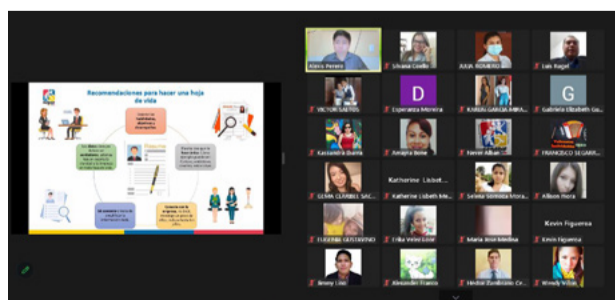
Recomendaciones para hacer una hoja de vida

Alexis Perero
Silvana Criollo
JULIA ROMERO
Luis Nagel
VICTOR SANTOS
Esperanza Moreira
KAREN GARCIA MIRA...
Gabriela Elizabeth Go...
Kassandra Duran
Amayra Bone
Nestor Alban
FRANCISCO SEGARR...
GEMA CLARIBEL SAC...
Katherine Lisbet...
Katherine Lisbeth Me...
Selena Gemina Mora...
Allison Mera
EUGENIA GUSTAVINO
Erika Velez Lose
Maria Jose Medina
Kevin Figueroa
Kevin Figueroa
Jimmy Loor
Alexander Franco
Hector Zambrano Ce...
Wendy Veliz